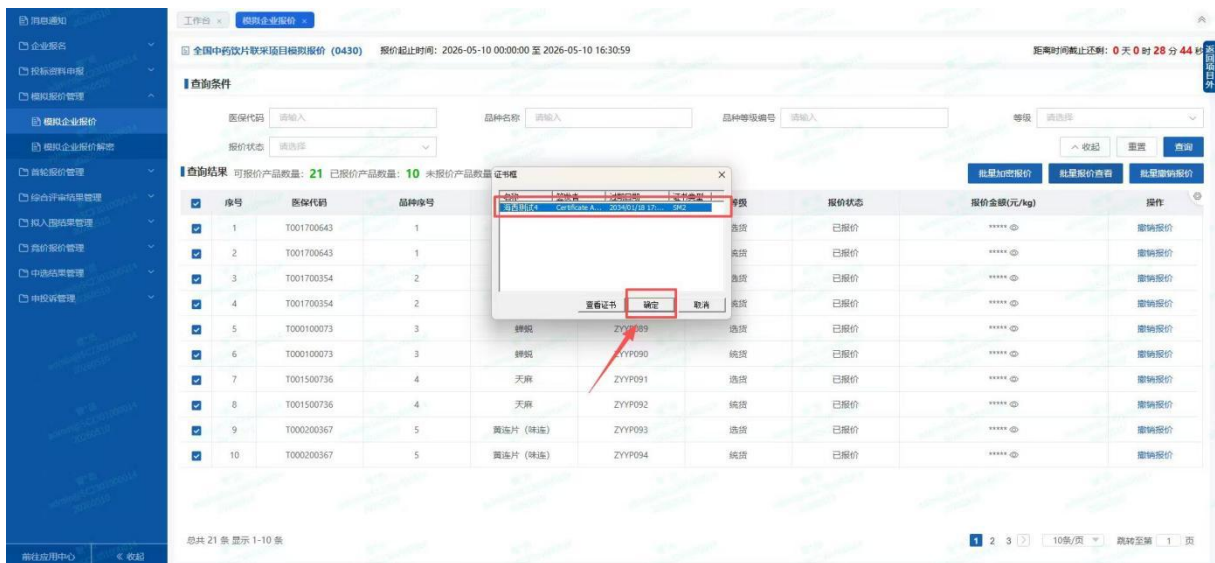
消息通知
企业报名
投标资料申报
模拟报价管理
模拟企业报价
模拟企业报价解密
首轮报价管理
综合评审结果管理
拟入围结果管理
竞价报价管理
中选结果管理
申投诉管理
前往应用中心
« 收起

工作台 ×
模拟企业报价 ×

全国中药饮片联采项目模拟报价 (0430)
报价起止时间: 2026-05-10 00:00:00 至 2026-05-10 16:30:59
距离时间截止还剩: 0 天 0 时 28 分 44 秒
返回项目外

查询条件
医保代码 请输入
品种名称 请输入
品种等级编号 请输入
等级 请选择
报价状态 请选择
^ 收起
重置
查询

查询结果 可报价产品数量: 21 已报价产品数量: 10 未报价产品数量
批量加密报价
批量报价查看
批量撤销报价

证书框
×

| 名称 | 颁发者 | 过期日期 | 证书类型 |
|---|---|---|---|
| 海西测试4 | Certificate A... | 2034/01/18 17:... | SM2 |

查看证书
确定
取消

| | 序号 | 医保代码 | 品种序号 | | | 等级 | 报价状态 | 报价金额(元/kg) | 操作 |
|---|---|---|---|---|---|---|---|---|---|
| ☑ | 1 | T001700643 | 1 | | | 选货 | 已报价 | ***** | 撤销报价 |
| ☑ | 2 | T001700643 | 1 | | | 统货 | 已报价 | ***** | 撤销报价 |
| ☑ | 3 | T001700354 | 2 | | | 选货 | 已报价 | ***** | 撤销报价 |
| ☑ | 4 | T001700354 | 2 | | | 统货 | 已报价 | ***** | 撤销报价 |
| ☑ | 5 | T000100073 | 3 | 糖蜕 | ZYYP089 | 选货 | 已报价 | ***** | 撤销报价 |
| ☑ | 6 | T000100073 | 3 | 糖蜕 | ZYYP090 | 统货 | 已报价 | ***** | 撤销报价 |
| ☑ | 7 | T001500736 | 4 | 天麻 | ZYYP091 | 选货 | 已报价 | ***** | 撤销报价 |
| ☑ | 8 | T001500736 | 4 | 天麻 | ZYYP092 | 统货 | 已报价 | ***** | 撤销报价 |
| ☑ | 9 | T000200367 | 5 | 黄连片 (味连) | ZYYP093 | 选货 | 已报价 | ***** | 撤销报价 |
| ☑ | 10 | T000200367 | 5 | 黄连片 (味连) | ZYYP094 | 统货 | 已报价 | ***** | 撤销报价 |

总共 21 条 显示 1-10 条
1 2 3 > 10条/页 跳转至第 1 页